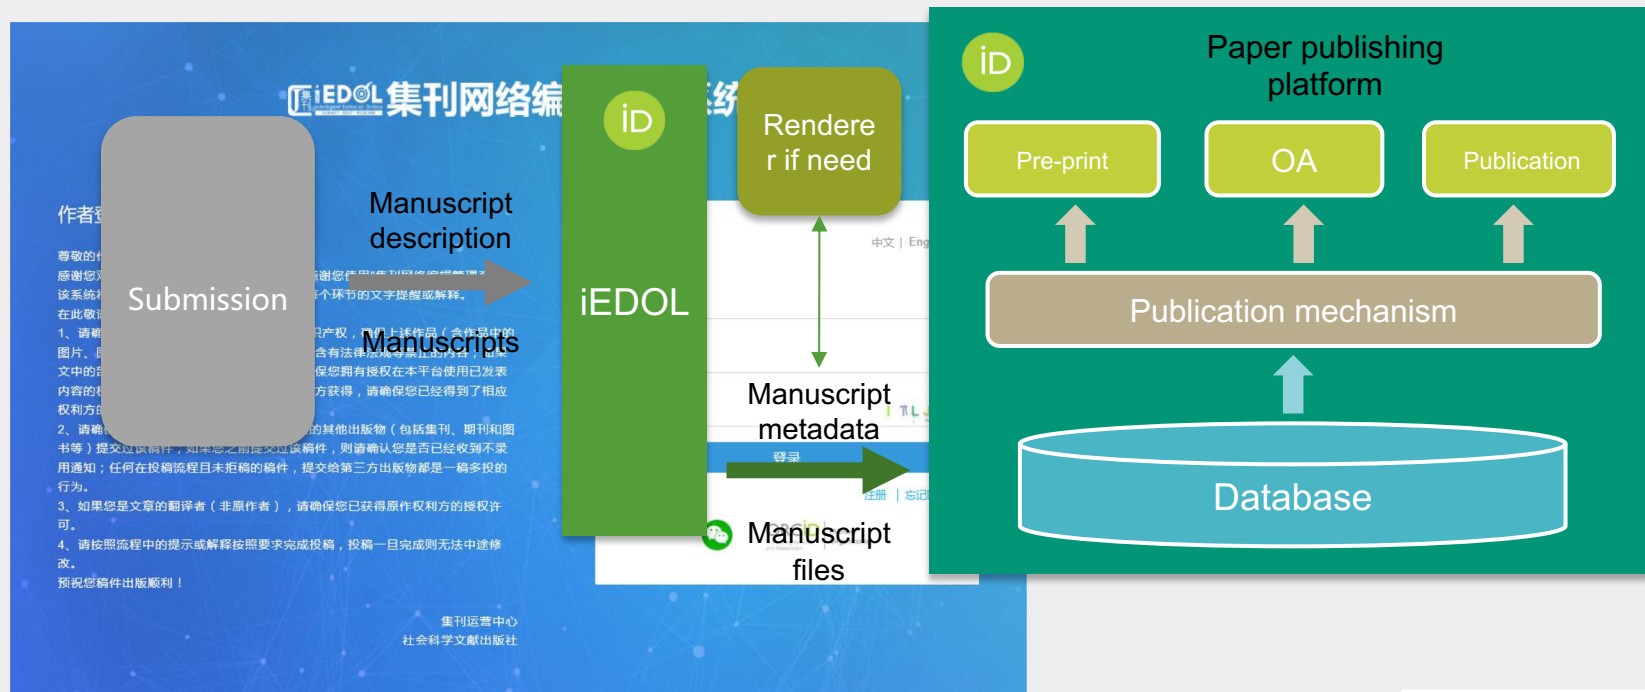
iEDOL 集刊网络编

作者

尊敬的
感谢您
该系统
在此敬
1、请
图片、
文中的
内容的
权利方
2、请确
书等）提交过该稿件，如果您之前提交过该稿件，则请确认您是否已经收到不录用通知；任何在投稿流程且未拒稿的稿件，提交给第三方出版物都是一稿多投的行为。
3、如果您是文章的翻译者（非原作者），请确保您已获得原作权利方的授权许可。
4、请按照流程中的提示或解释按照要求完成投稿，投稿一旦完成则无法中途修改。
预祝您稿件出版顺利！

集刊运营中心
社会科学文献出版社

Submission

Manuscript description

Manuscripts

iD

iEDOL

Renderer if need

中文 | Eng

Manuscript metadata

登录

注册 | 忘记

Manuscript files

iD

Paper publishing platform

Pre-print

OA

Publication

Publication mechanism

Database